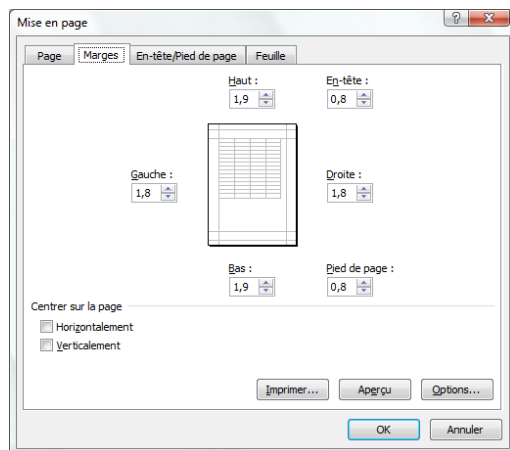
Mise en page

?

X

Page

Marges

En-tête/Pied de page

Feuille

Haut :

1,9

En-tête :

0,8

Gauche :

1,8

Droite :

1,8

Bas :

1,9

Pied de page :

0,8

Centrer sur la page

Horizontalement

Verticalement

Imprimer...

Aperçu

Options...

OK

Annuler